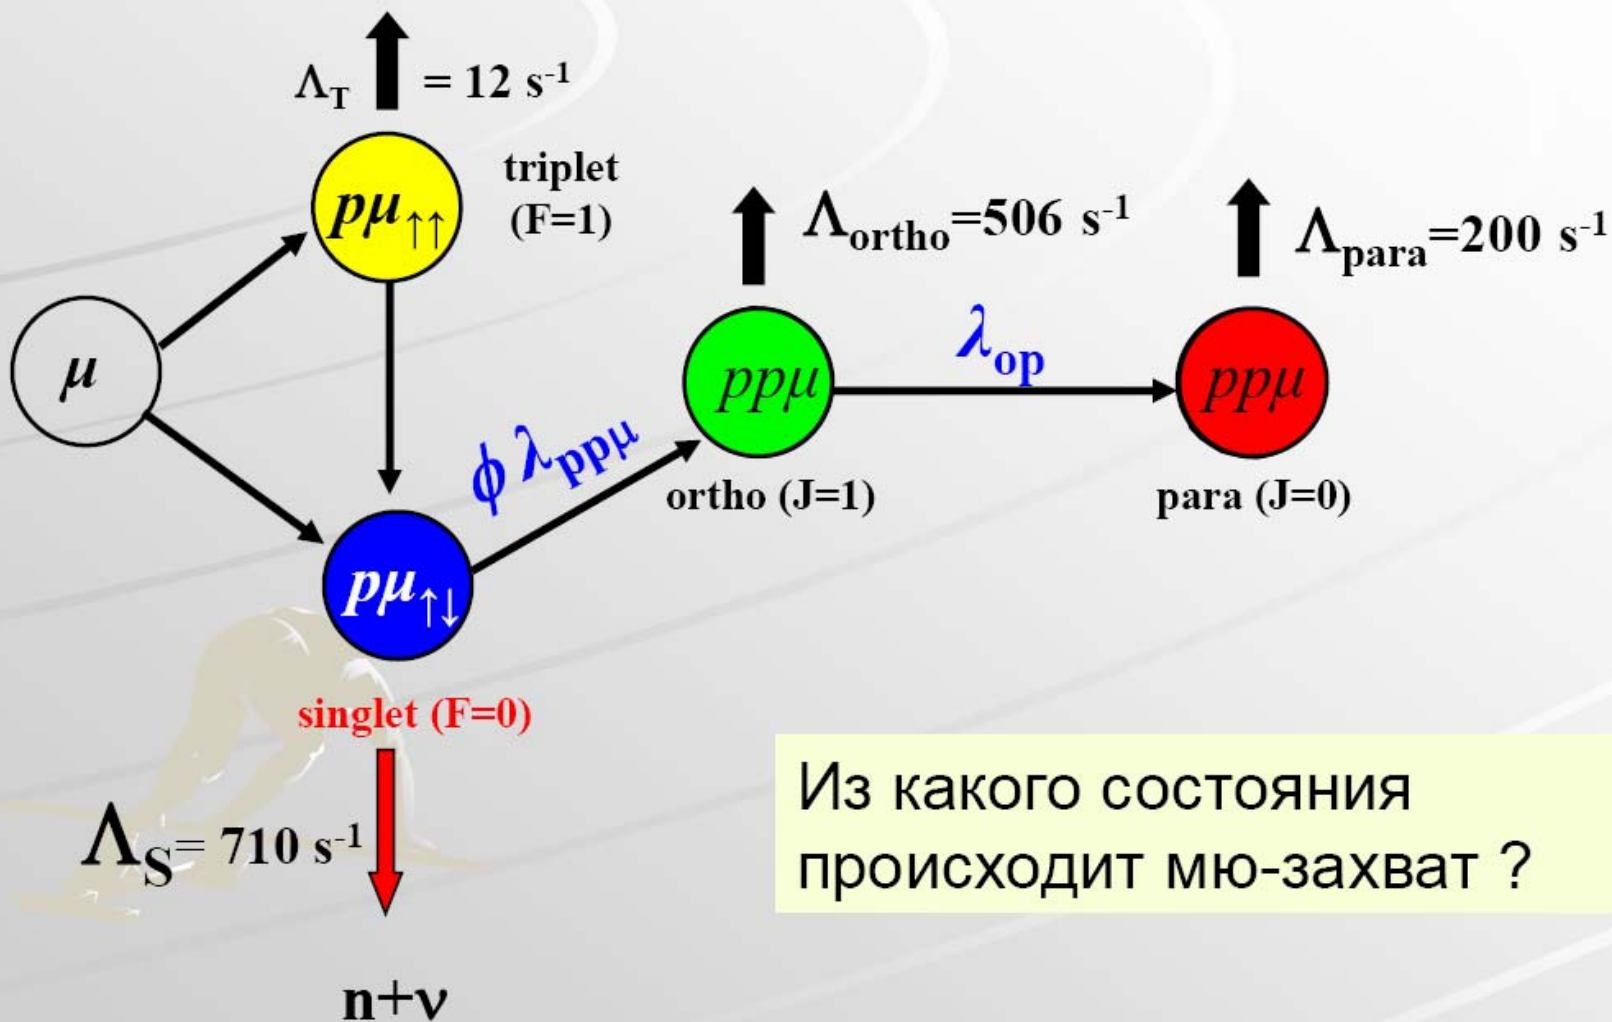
$\Lambda_T$ = 12 $s^{-1}$

$p\mu_{\uparrow\uparrow}$

triplet (F=1)

$\Lambda_{ortho}$=506 $s^{-1}$

$\Lambda_{para}$=200 $s^{-1}$

$\mu$

$\lambda_{op}$

$pp\mu$

$pp\mu$

$\phi\ \lambda_{pp\mu}$

ortho (J=1)

para (J=0)

$p\mu_{\uparrow\downarrow}$

singlet (F=0)

$\Lambda_S$= 710 $s^{-1}$

n+ν

Из какого состояния происходит мю-захват ?